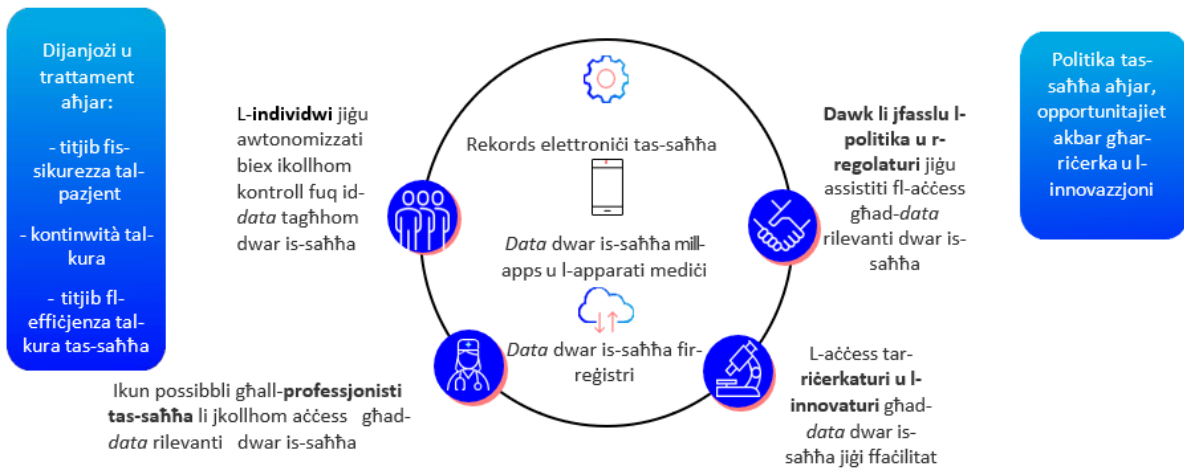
Dijanjożi u trattament aħjar:

- titjib fis-sikurezza tal-pazjent

- kontinwità tal-kura

- titjib fl-effiċjenza tal-kura tas-saħħa

L-**individwi** jiġu awtonomizzati biex ikollhom kontroll fuq id-*data* tagħhom dwar is-saħħa

Rekords elettroniċi tas-saħħa

*Data* dwar is-saħħa mill-apps u l-apparati mediċi

*Data* dwar is-saħħa fir-reġistri

Ikun possibbli għall-**professjonisti tas-saħħa** li jkollhom aċċess għad-*data* rilevanti dwar is-saħħa

**Dawk li jfasslu l-politika u r-regolaturi** jiġu assistiti fl-aċċess għad-*data* rilevanti dwar is-saħħa

L-aċċess tar-**riċerkaturi u l-innovaturi** għad-*data* dwar is-saħħa jiġi ffaċilitat

Politika tas-saħħa aħjar, opportunitajiet akbar għar-riċerka u l-innovazzjoni